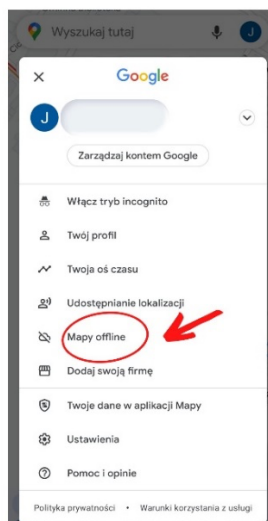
Wyszukaj tutaj

J

×

Google

J

Zarządzaj kontem Google

Włącz tryb incognito

Twój profil

Twoja oś czasu

Udostępnianie lokalizacji

Mapy offline

Dodaj swoją firmę

Twoje dane w aplikacji Mapy

Ustawienia

Pomoc i opinie

Polityka prywatności • Warunki korzystania z usługi